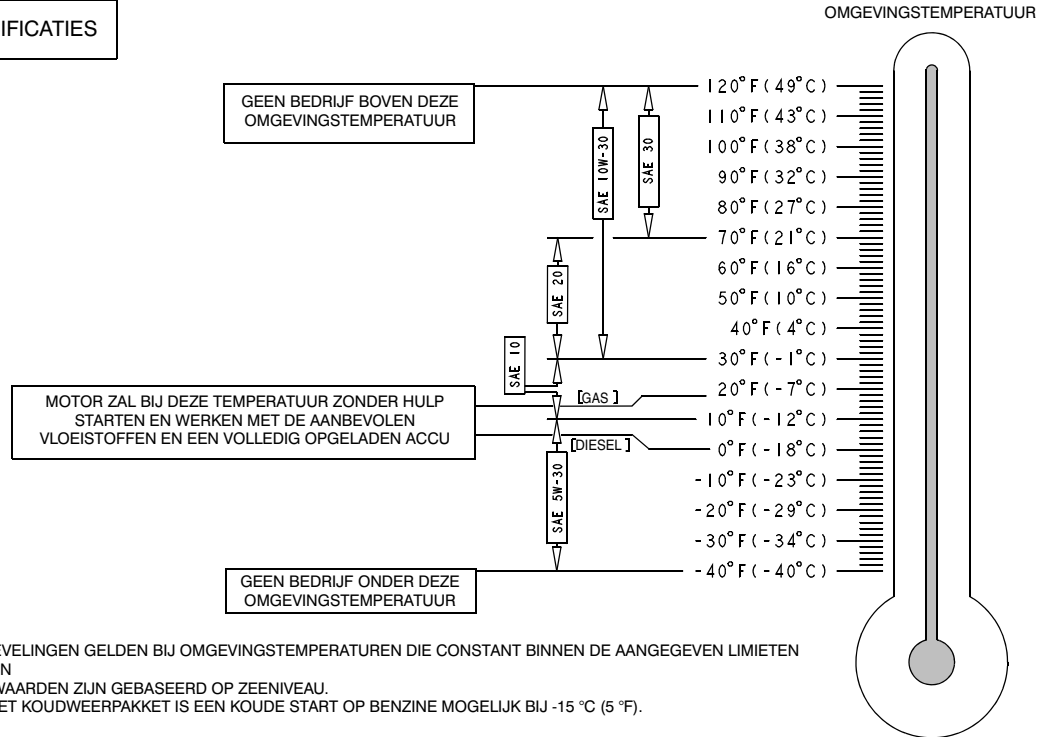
IFICATIES

OMGEVINGSTEMPERATUUR

GEEN BEDRIJF BOVEN DEZE OMGEVINGSTEMPERATUUR

SAE 10W-30

SAE 30

SAE 20

SAE 10

SAE 5W-30

120°F(49°C)
110°F(43°C)
100°F(38°C)
90°F(32°C)
80°F(27°C)
70°F(21°C)
60°F(16°C)
50°F(10°C)
40°F(4°C)
30°F(-1°C)
20°F(-7°C)
10°F(-12°C)
0°F(-18°C)
-10°F(-23°C)
-20°F(-29°C)
-30°F(-34°C)
-40°F(-40°C)

[GAS]

[DIESEL]

MOTOR ZAL BIJ DEZE TEMPERATUUR ZONDER HULP STARTEN EN WERKEN MET DE AANBEVOLEN VLOEISTOFFEN EN EEN VOLLEDIG OPGELADEN ACCU

GEEN BEDRIJF ONDER DEZE OMGEVINGSTEMPERATUUR

EVELINGEN GELDEN BIJ OMGEVINGSTEMPERATUREN DIE CONSTANT BINNEN DE AANGEGEVEN LIMIETEN N

WAARDEN ZIJN GEBASEERD OP ZEENIVEAU.

ET KOUDWEERPAKKET IS EEN KOUDE START OP BENZINE MOGELIJK BIJ -15 °C (5 °F).